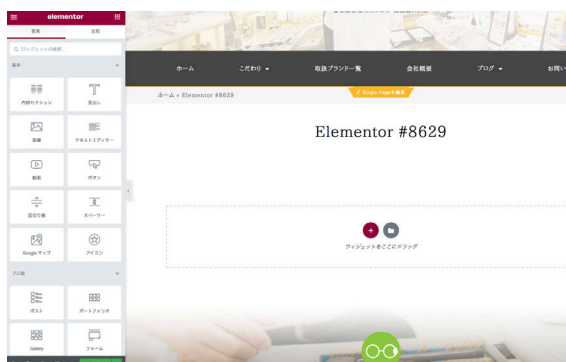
elementor

要素

全般

ウィジェットを検索...

基本

内部セクション

見出し

画像

テキストエディター

動画

ボタン

区切り線

スペーサー

Google マップ

アイコン

プロ版

ポスト

ポートフォリオ

Gallery

フォーム

ホーム

こだわり

取扱ブランド一覧

会社概要

ブログ

お問い

ホーム > Elementor #8629

Single Pageを編集

Elementor #8629

ウィジェットをここにドラッグ